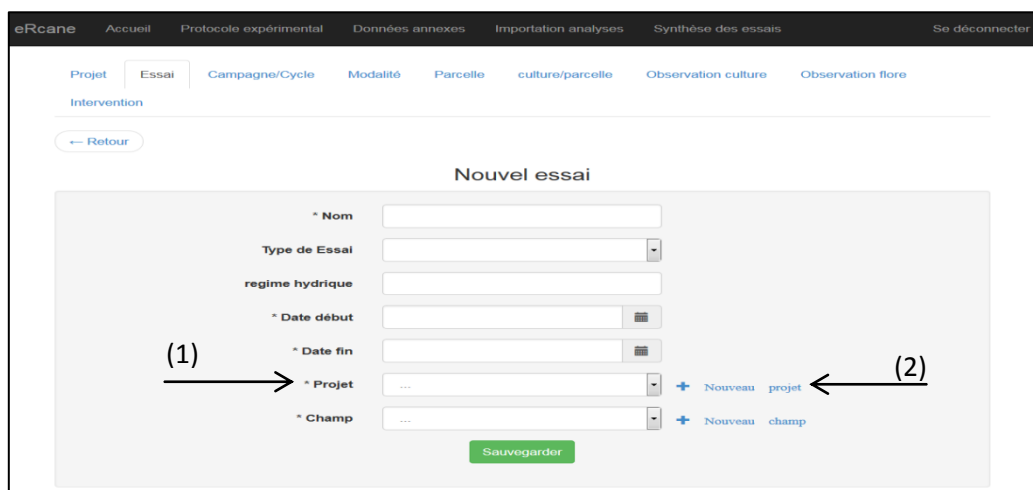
eRcane Accueil Protocole expérimental Données annexes Importation analyses Synthèse des essais Se déconnecter

Projet Essai Campagne/Cycle Modalité Parcelle culture/parcelle Observation culture Observation flore Intervention

← Retour

Nouvel essai

* Nom

Type de Essai

regime hydrique

* Date début

* Date fin

(1)

* Projet ---

+ Nouveau projet

(2)

* Champ ---

+ Nouveau champ

Sauvegarder